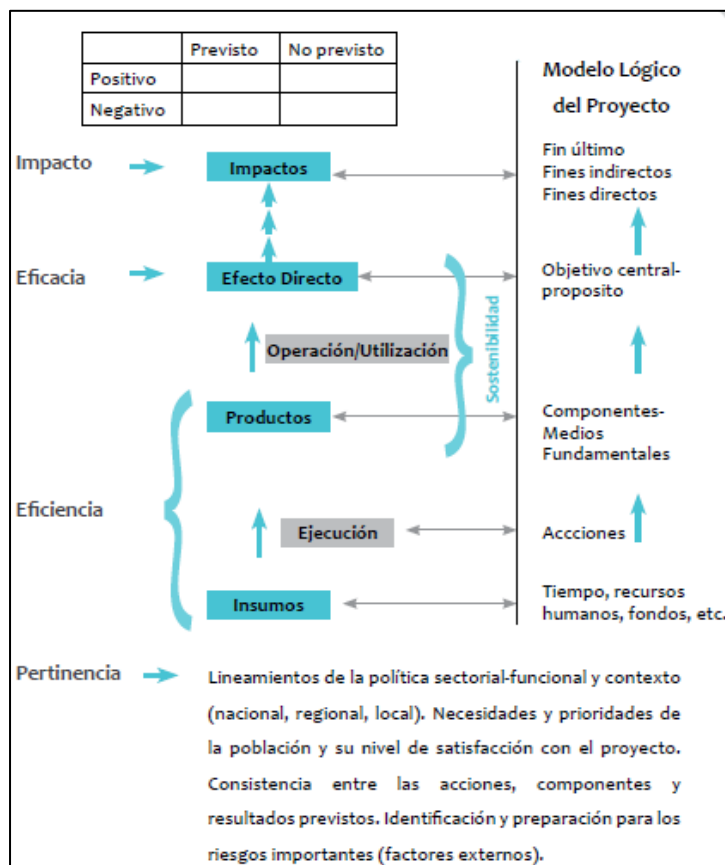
| | Previsto | No previsto |
|---|---|---|
| Positivo | | |
| Negativo | | |

Modelo Lógico del Proyecto

Impacto

Impactos

Fin último
Fines indirectos
Fines directos

Eficacia

Efecto Directo

Objetivo central-proposito

Sostenibilidad

Operación/Utilización

Productos

Componentes-Medios Fundamentales

Eficiencia

Ejecución

Acciones

Insumos

Tiempo, recursos humanos, fondos, etc.

Pertinencia

Lineamientos de la política sectorial-funcional y contexto (nacional, regional, local). Necesidades y prioridades de la población y su nivel de satisfacción con el proyecto. Consistencia entre las acciones, componentes y resultados previstos. Identificación y preparación para los riesgos importantes (factores externos).